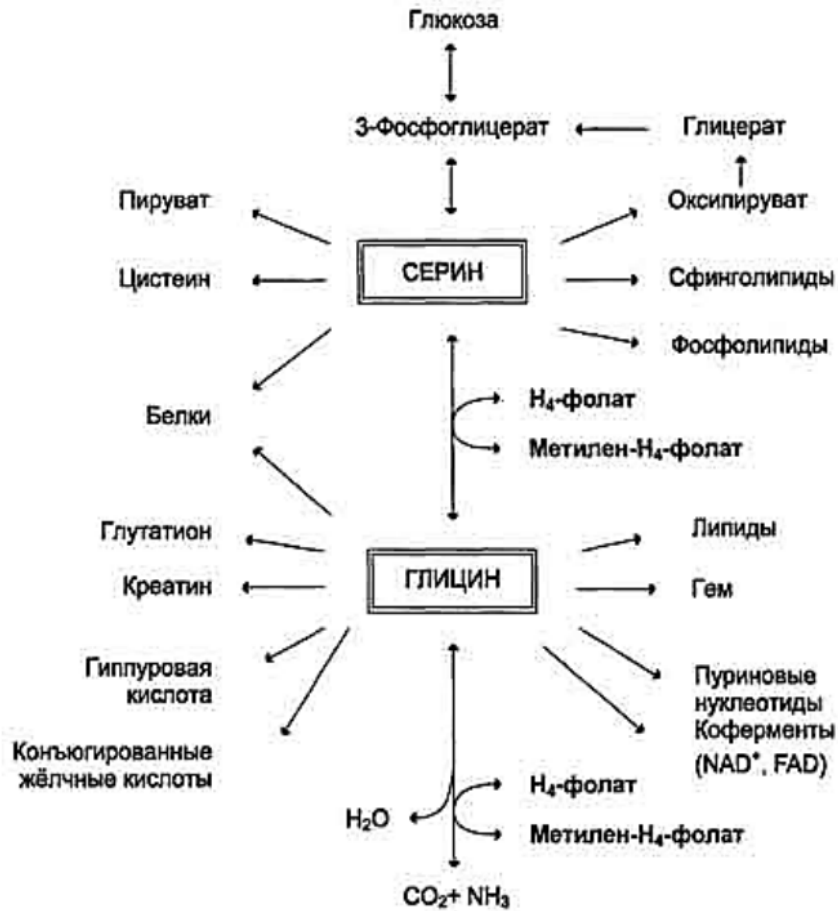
Глюкоза

3-Фосфоглицерат

Глицерат

Пируват

Оксипируват

Цистеин

СЕРИН

Сфинголипиды

Фосфолипиды

Белки

$H_4$-фолат

Метилен-$H_4$-фолат

Глутатион

Липиды

Креатин

ГЛИЦИН

Гем

Гиппуровая кислота

Пуриновые нуклеотиды Коферменты ($NAD^+$, FAD)

Конъюгированные жёлчные кислоты

$H_4$-фолат

$H_2O$

Метилен-$H_4$-фолат

$CO_2$+ $NH_3$